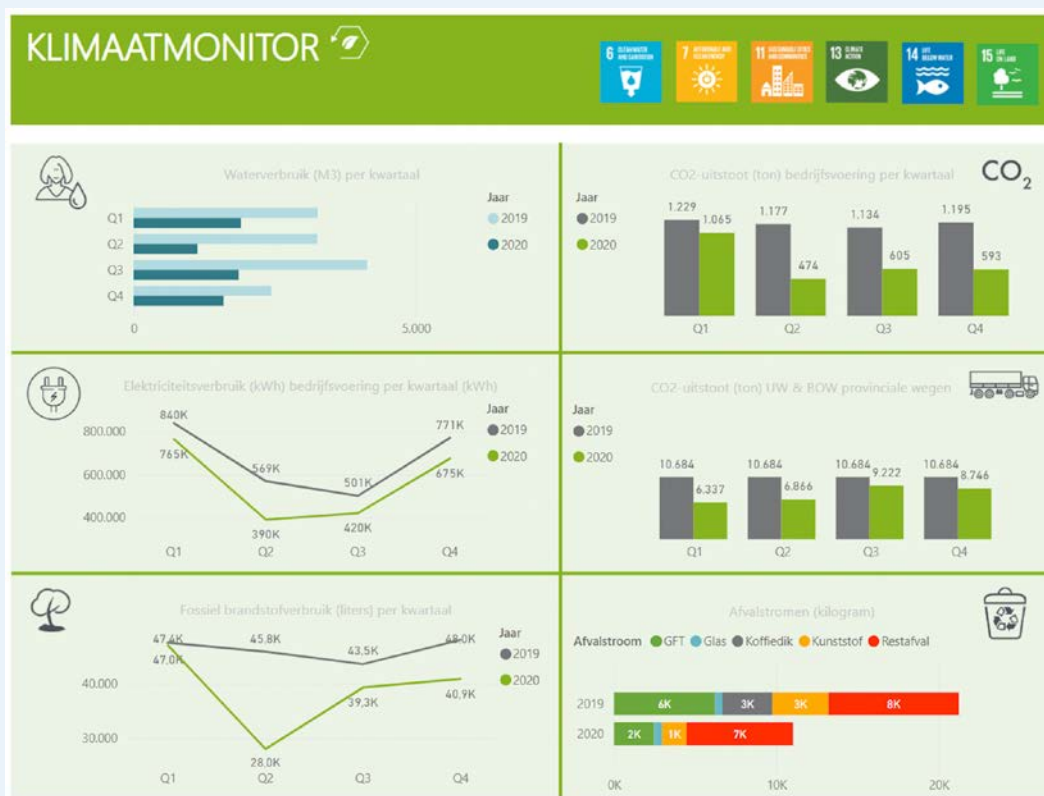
KLIMAATMONITOR

6 CLEAN WATER AND SANITATION
7 AFFORDABLE AND CLEAN ENERGY
11 SUSTAINABLE CITIES AND COMMUNITIES
13 CLIMATE ACTION
14 LIFE BELOW WATER
15 LIFE ON LAND

Waterverbruik (M3) per kwartaal

Q1
Q2
Q3
Q4
0
5.000

Jaar
2019
2020

CO2-uitstoot (ton) bedrijfsvoering per kwartaal

$CO_2$

Jaar
2019
2020

1.229
1.065
1.177
474
1.134
605
1.195
593
Q1
Q2
Q3
Q4

Elektriciteitsverbruik (kWh) bedrijfsvoering per kwartaal (kWh)

800.000
600.000
400.000
840K
765K
569K
390K
501K
420K
771K
675K
Q1
Q2
Q3
Q4

Jaar
2019
2020

CO2-uitstoot (ton) UW & BOW provinciale wegen

Jaar
2019
2020

10.684
6.337
10.684
6.866
10.684
9.222
10.684
8.746
Q1
Q2
Q3
Q4

Fossiel brandstofverbruik (liters) per kwartaal

40.000
30.000
47,4K
47,0K
45,8K
28,0K
43,5K
39,3K
48,0K
40,9K
Q1
Q2
Q3
Q4

Jaar
2019
2020

Afvalstromen (kilogram)

Afvalstroom GFT Glas Koffiedik Kunststof Restafval

2019
6K
3K
3K
8K
2020
2K
1K
7K
0K
10K
20K